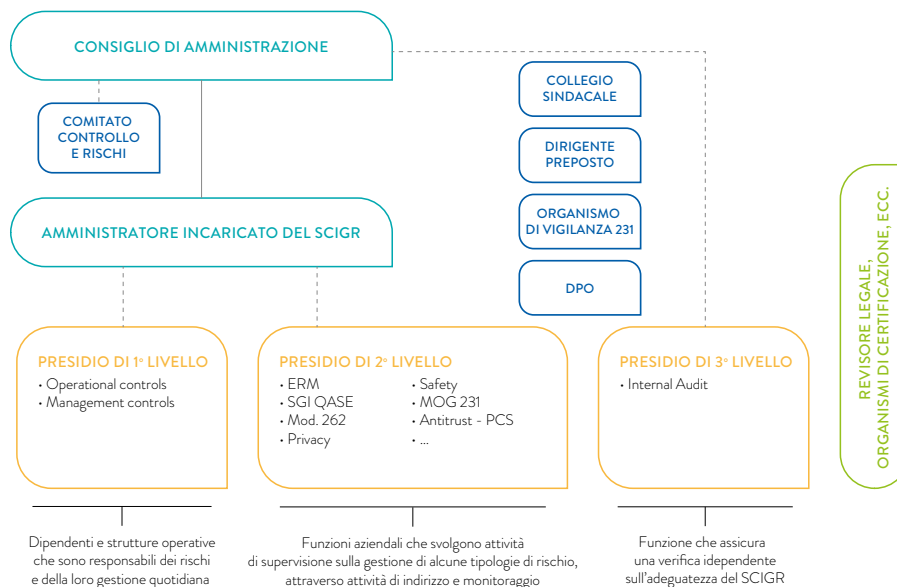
CONSIGLIO DI AMMINISTRAZIONE

COMITATO CONTROLLO E RISCHI

COLLEGIO SINDACALE

DIRIGENTE PREPOSTO

ORGANISMO DI VIGILANZA 231

DPO

AMMINISTRATORE INCARICATO DEL SCIGR

REVISORE LEGALE, ORGANISMI DI CERTIFICAZIONE, ECC.

PRESIDIO DI 1° LIVELLO
• Operational controls
• Management controls

PRESIDIO DI 2° LIVELLO
• ERM
• SGI QASE
• Mod. 262
• Privacy
• Safety
• MOG 231
• Antitrust - PCS
• ...

PRESIDIO DI 3° LIVELLO
• Internal Audit

Dipendenti e strutture operative che sono responsabili dei rischi e della loro gestione quotidiana

Funzioni aziendali che svolgono attività di supervisione sulla gestione di alcune tipologie di rischio, attraverso attività di indirizzo e monitoraggio

Funzione che assicura una verifica idependente sull'adeguatezza del SCIGR